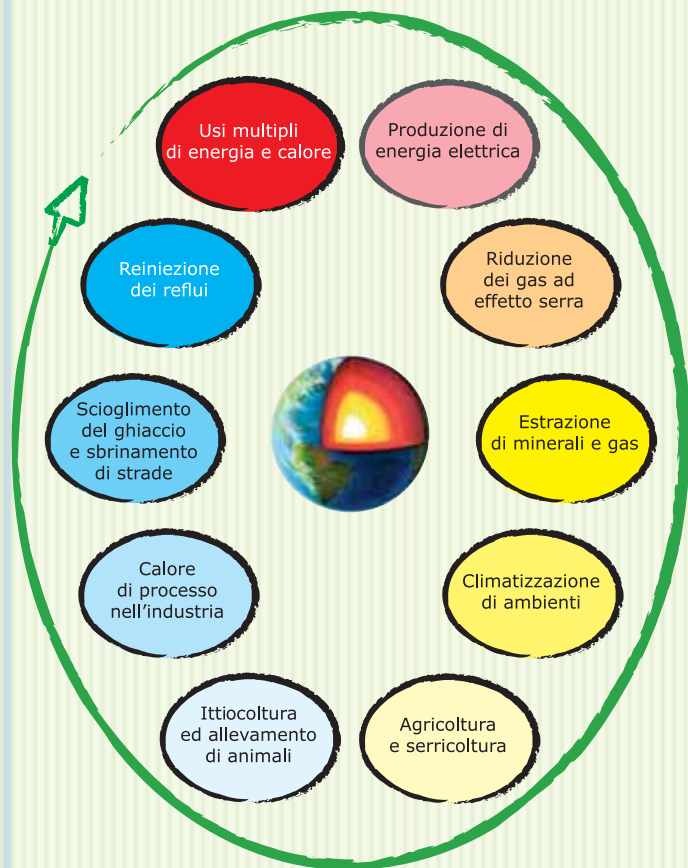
Usi multipli di energia e calore

Produzione di energia elettrica

Riduzione dei gas ad effetto serra

Estrazione di minerali e gas

Climatizzazione di ambienti

Agricoltura e serricoltura

Ittiocoltura ed allevamento di animali

Calore di processo nell'industria

Scioglimento del ghiaccio e sbrinamento di strade

Reiniezione dei reflui